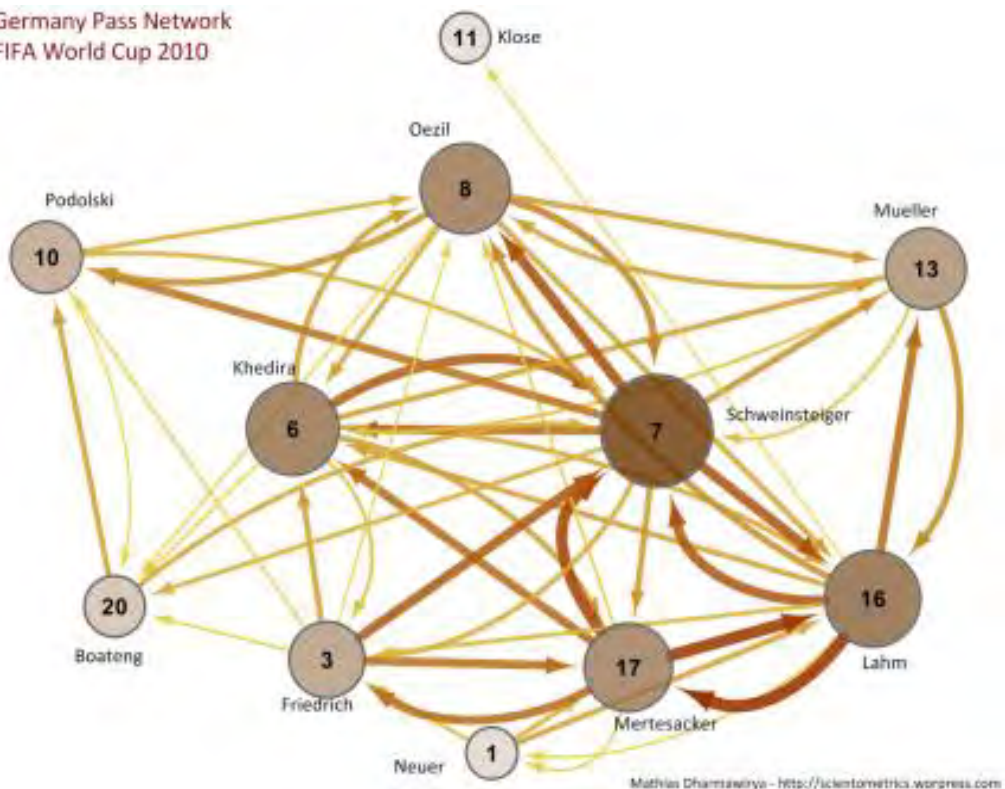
Germany Pass Network
FIFA World Cup 2010

11 Klose

Oezil
8

Podolski
10

Mueller
13

Khedira
6

7
Schweinsteiger

20
Boateng

3
Friedrich

17
Mertesacker

16
Lahm

1
Neuer

Mathias Dharmawirya - http://scientometrics.wordpress.com